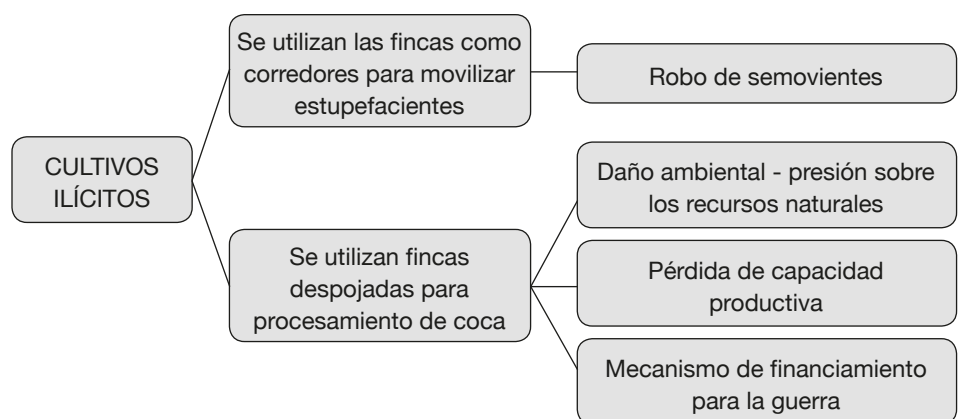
CULTIVOS ILÍCITOS

Se utilizan las fincas como corredores para movilizar estupefacientes

Robo de semovientes

Se utilizan fincas despojadas para procesamiento de coca

Daño ambiental - presión sobre los recursos naturales

Pérdida de capacidad productiva

Mecanismo de financiamiento para la guerra